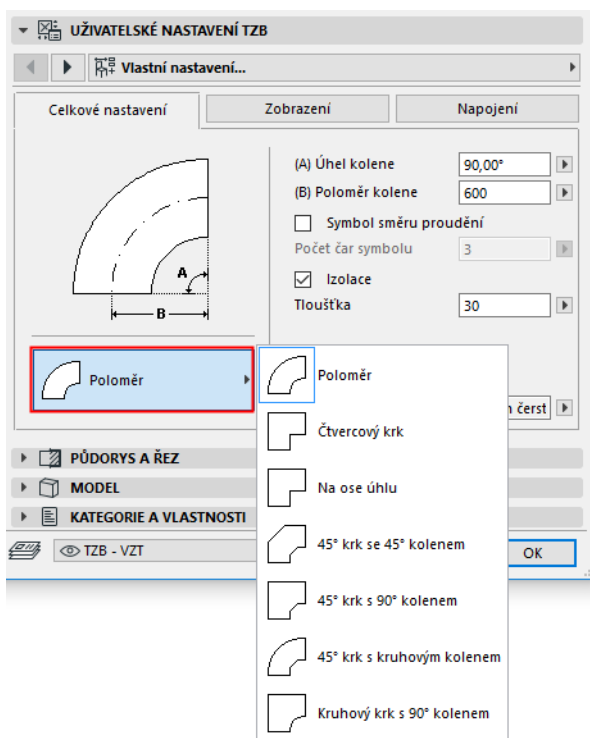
UŽIVATELSKÉ NASTAVENÍ TZB

Vlastní nastavení...

Celkové nastavení

Zobrazení

Napojení

A

B

(A) Úhel kolene 90,00°

(B) Poloměr kolene 600

Symbol směru proudění

Počet čar symbolu 3

Izolace

Tloušťka 30

Poloměr

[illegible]n čerst

Poloměr

Čtvercový krk

Na ose úhlu

45° krk se 45° kolenem

45° krk s 90° kolenem

45° krk s kruhovým kolenem

Kruhový krk s 90° kolenem

PŮDORYS A ŘEZ

MODEL

KATEGORIE A VLASTNOSTI

TZB - VZT

OK